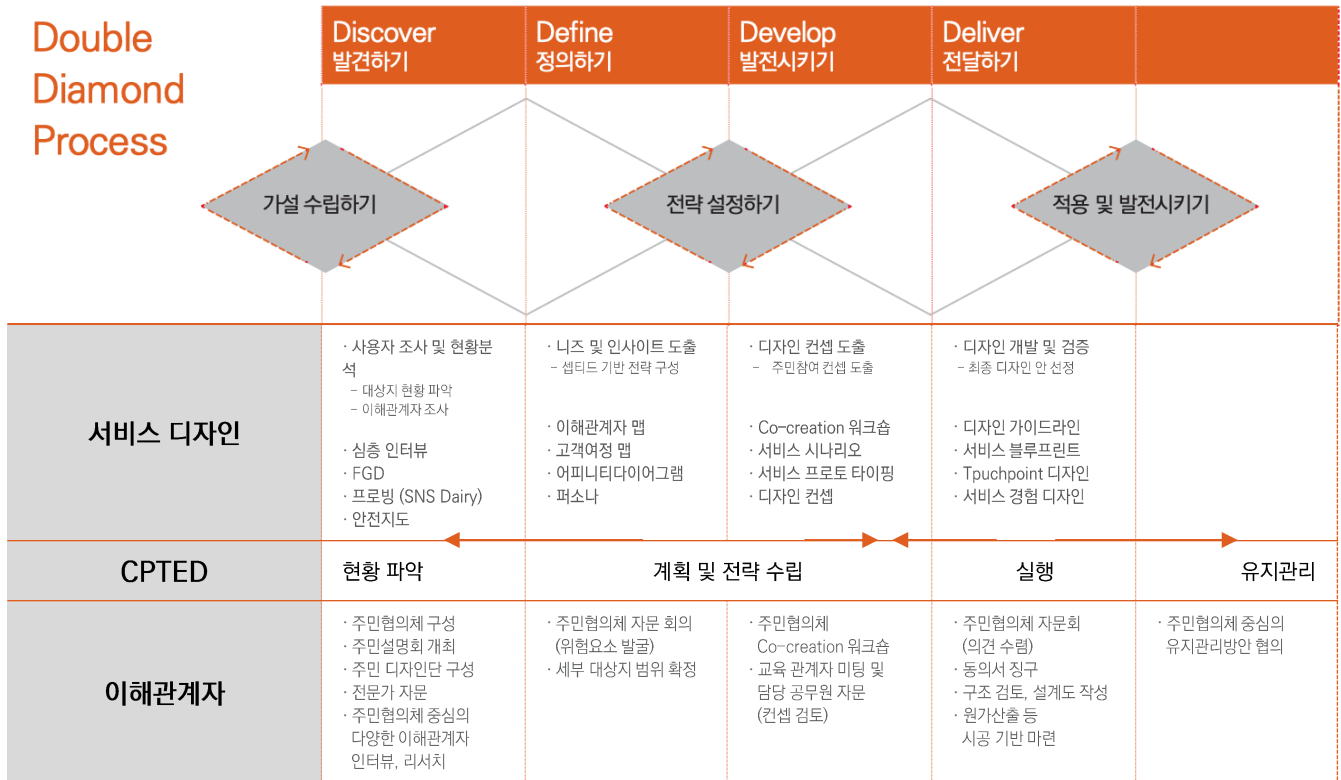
Double Diamond Process

| Discover 발견하기 | Define 정의하기 | Develop 발전시키기 | Deliver 전달하기 | |
|---|---|---|---|---|

가설 수립하기

전략 설정하기

적용 및 발전시키기

| | | | | | |
|---|---|---|---|---|---|
| 서비스 디자인 | · 사용자 조사 및 현황분석 – 대상지 현황 파악 – 이해관계자 조사 · 심층 인터뷰 · FGD · 프로빙 (SNS Dairy) · 안전지도 | · 니즈 및 인사이트 도출 – 셉티드 기반 전략 구성 · 이해관계자 맵 · 고객여정 맵 · 어피니티다이어그램 · 퍼소나 | · 디자인 컨셉 도출 – 주민참여 컨셉 도출 · Co-creation 워크숍 · 서비스 시나리오 · 서비스 프로토 타이핑 · 디자인 컨셉 | · 디자인 개발 및 검증 – 최종 디자인 안 선정 · 디자인 가이드라인 · 서비스 블루프린트 · Tpuchpoint 디자인 · 서비스 경험 디자인 | |
| CPTED | 현황 파악 | 계획 및 전략 수립 | | 실행 | 유지관리 |
| 이해관계자 | · 주민협의체 구성 · 주민설명회 개최 · 주민 디자인단 구성 · 전문가 자문 · 주민협의체 중심의 다양한 이해관계자 인터뷰, 리서치 | · 주민협의체 자문 회의 (위험요소 발굴) · 세부 대상지 범위 확정 | · 주민협의체 Co-creation 워크숍 · 교육 관계자 미팅 및 담당 공무원 자문 (컨셉 검토) | · 주민협의체 자문회 (의견 수렴) · 동의서 징구 · 구조 검토, 설계도 작성 · 원가산출 등 시공 기반 마련 | · 주민협의체 중심의 유지관리방안 협의 |